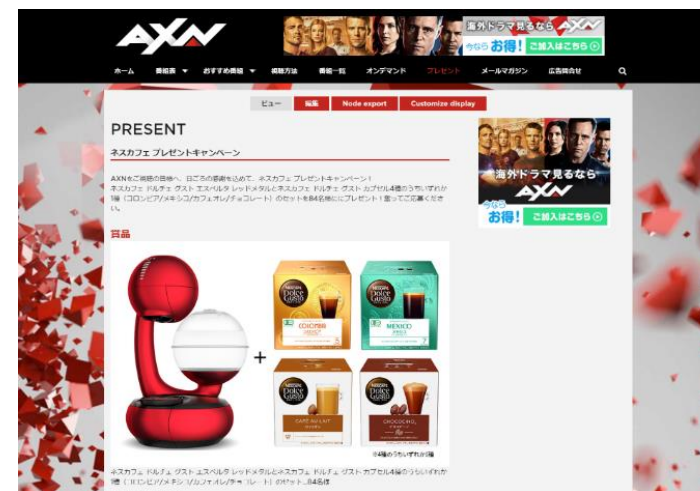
AXN

海外ドラマ見るなら AXN
今なら お得! ご加入はこちら

ホーム 番組表 おすすめ番組 視聴方法 番組一覧 オンデマンド プレゼント メールマガジン 広告掲載

ビュー 編集 Node export Customize display

PRESENT

ネスカフェ プレゼントキャンペーン

AXNをご視聴の皆様へ、日ごろの感謝を込めて、ネスカフェ プレゼントキャンペーン！
ネスカフェ ドルチェ グスト エスペルタ レッドメタルとネスカフェ ドルチェ グスト カプセル4種のうちいずれか1種（コロンビア/メキシコ/カフェオレ/チョコレート）のセットを84名様にプレゼント！皆さまご応募ください。

賞品

NESCAFÉ Dolce Gusto COLOMBIA
NESCAFÉ Dolce Gusto MEXICO
NESCAFÉ Dolce Gusto CAFFE AU LAIT
NESCAFÉ Dolce Gusto CHOCOCINO

※4種のうちいずれか1種

ネスカフェ ドルチェ グスト エスペルタ レッドメタルとネスカフェ ドルチェ グスト カプセル4種のうちいずれか1種（コロンビア/メキシコ/カフェオレ/チョコレート）のセット...84名様

海外ドラマ見るなら AXN
今なら お得! ご加入はこちら